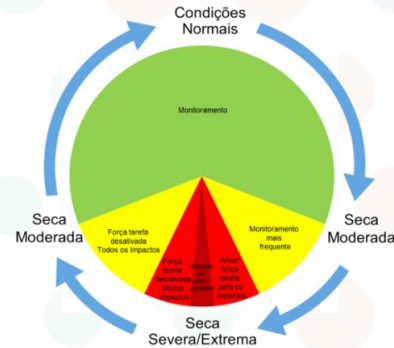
Condições Normais

Monitoramento

Seca Moderada

Monitoramento mais frequente

Ativar força tarefa para os impactos

Ativação do plano de resposta

Força tarefa desativada Muitos impactos

Seca Severa/Extrema

Seca Moderada

Força tarefa desativada Todos os Impactos